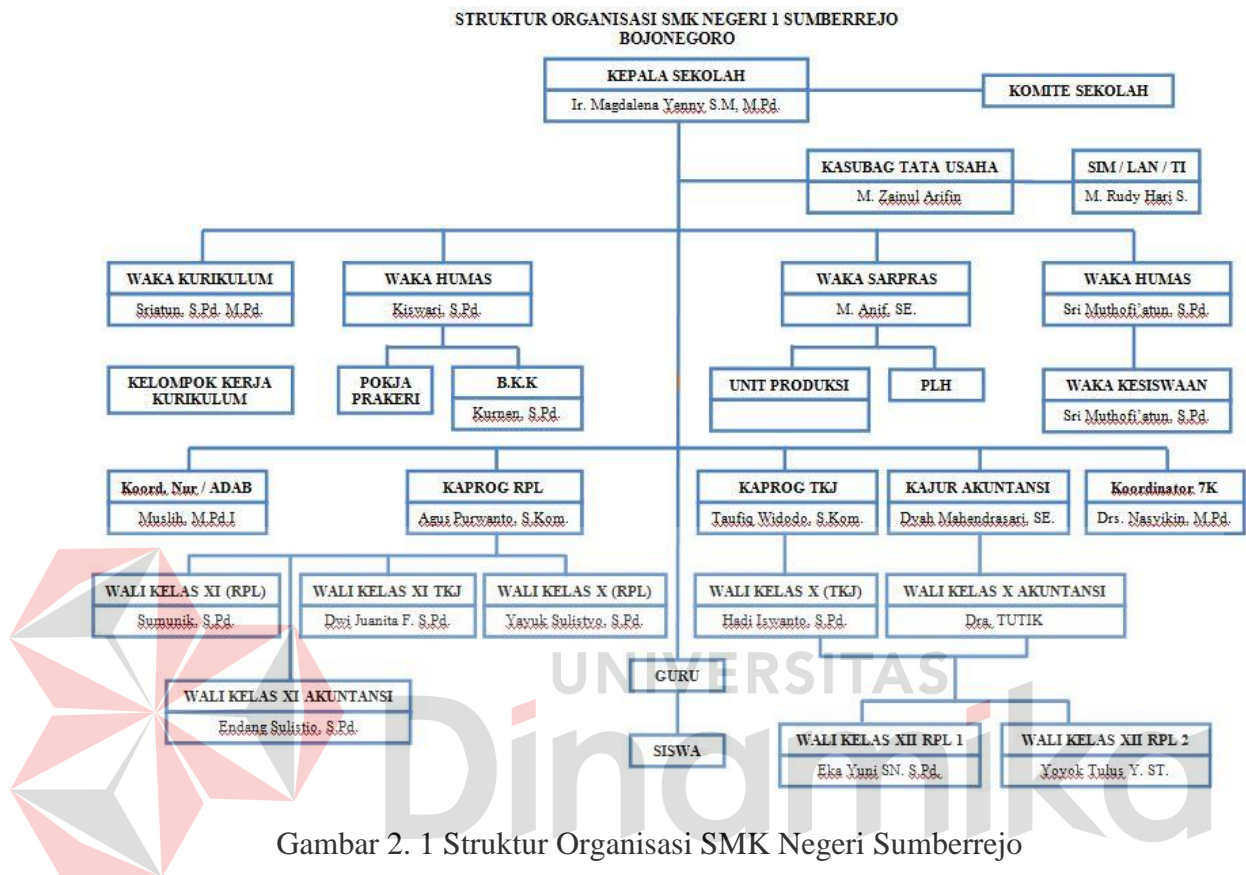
STRUKTUR ORGANISASI SMK NEGERI 1 SUMBERREJO
BOJONEGORO

KEPALA SEKOLAH
Ir. Magdalena Yenny S.M, M.Pd.

KOMITE SEKOLAH

KASUBAG TATA USAHA
M. Zainul Arifin

SIM / LAN / TI
M. Rudy Hari S.

WAKA KURIKULUM
Sriatun, S.Pd. M.Pd.

WAKA HUMAS
Kiswari, S.Pd.

WAKA SARPRAS
M. Anif, SE.

WAKA HUMAS
Sri Muthofi'atun, S.Pd.

KELOMPOK KERJA KURIKULUM

POKJA PRAKERI

B.K.K
Kurnen, S.Pd.

UNIT PRODUKSI

PLH

WAKA KESISWAAN
Sri Muthofi'atun, S.Pd.

Koord. Nur / ADAB
Muslih, M.Pd.I

KAPROG RPL
Agus Purwanto, S.Kom.

KAPROG TKJ
Taufiq Widodo, S.Kom.

KAJUR AKUNTANSI
Dyah Mahendrasari, SE.

Koordinator 7K
Drs. Nasyikin, M.Pd.

WALI KELAS XI (RPL)
Sumunik, S.Pd.

WALI KELAS XI TKJ
Dwi Juanita F. S.Pd.

WALI KELAS X (RPL)
Yayuk Sulistyo, S.Pd.

WALI KELAS X (TKJ)
Hadi Iswanto, S.Pd.

WALI KELAS X AKUNTANSI
Dra. TUTIK

GURU

WALI KELAS XI AKUNTANSI
Endang Sulistio, S.Pd.

SISWA

WALI KELAS XII RPL 1
Eka Yuni SN. S.Pd.

WALI KELAS XII RPL 2
Yoyok Tulus Y. ST.

UNIVERSITAS
Dinamika

Gambar 2. 1 Struktur Organisasi SMK Negeri Sumberrejo